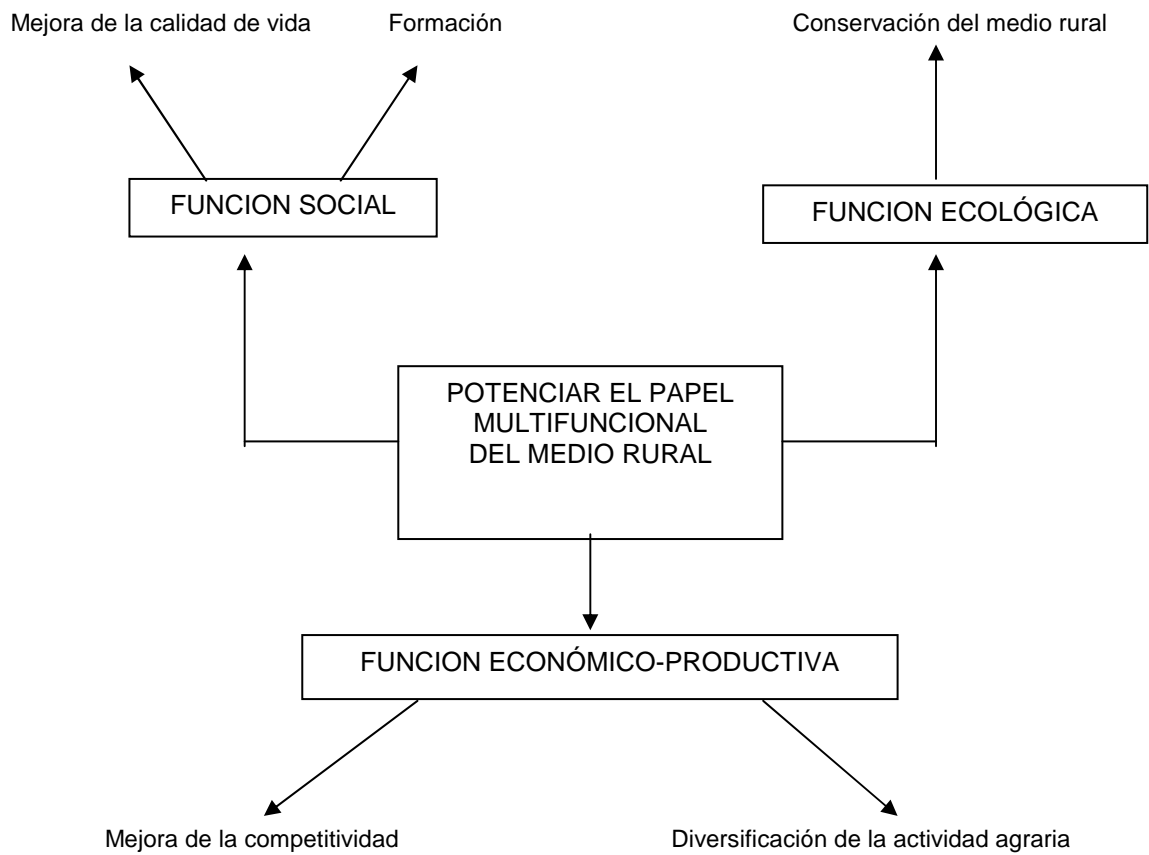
Mejora de la calidad de vida

Formación

Conservación del medio rural

FUNCION SOCIAL

FUNCION ECOLÓGICA

POTENCIAR EL PAPEL MULTIFUNCIONAL DEL MEDIO RURAL

FUNCION ECONÓMICO-PRODUCTIVA

Mejora de la competitividad

Diversificación de la actividad agraria